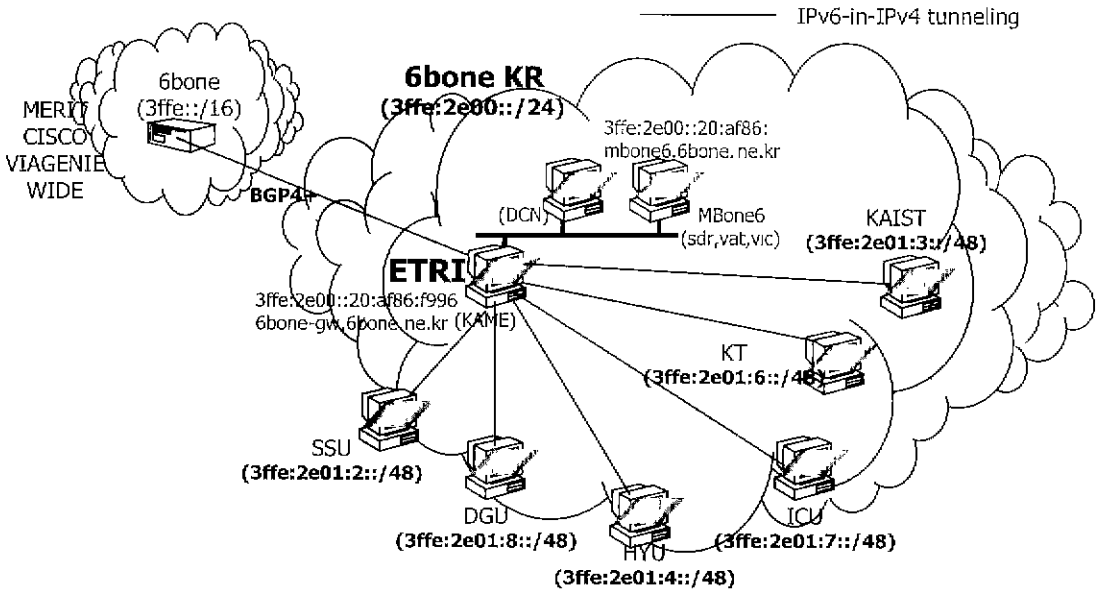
IPv6-in-IPv4 tunneling

6bone
(3ffe::/16)

MERIT
CISCO
VIAGENIE
WIDE

BGP4+

6bone KR
(3ffe:2e00::/24)

3ffe:2e00::20:af86:
mbone6.6bone.ne.kr

(DCN)

MBone6
(sdr,vat,vic)

KAIST
(3ffe:2e01:3::/48)

ETRI

3ffe:2e00::20:af86:f996
6bone-gw.6bone.ne.kr
(KAME)

KT
(3ffe:2e01:6::/48)

SSU
(3ffe:2e01:2::/48)

DGU
(3ffe:2e01:8::/48)

HYU
(3ffe:2e01:4::/48)

ICU
(3ffe:2e01:7::/48)